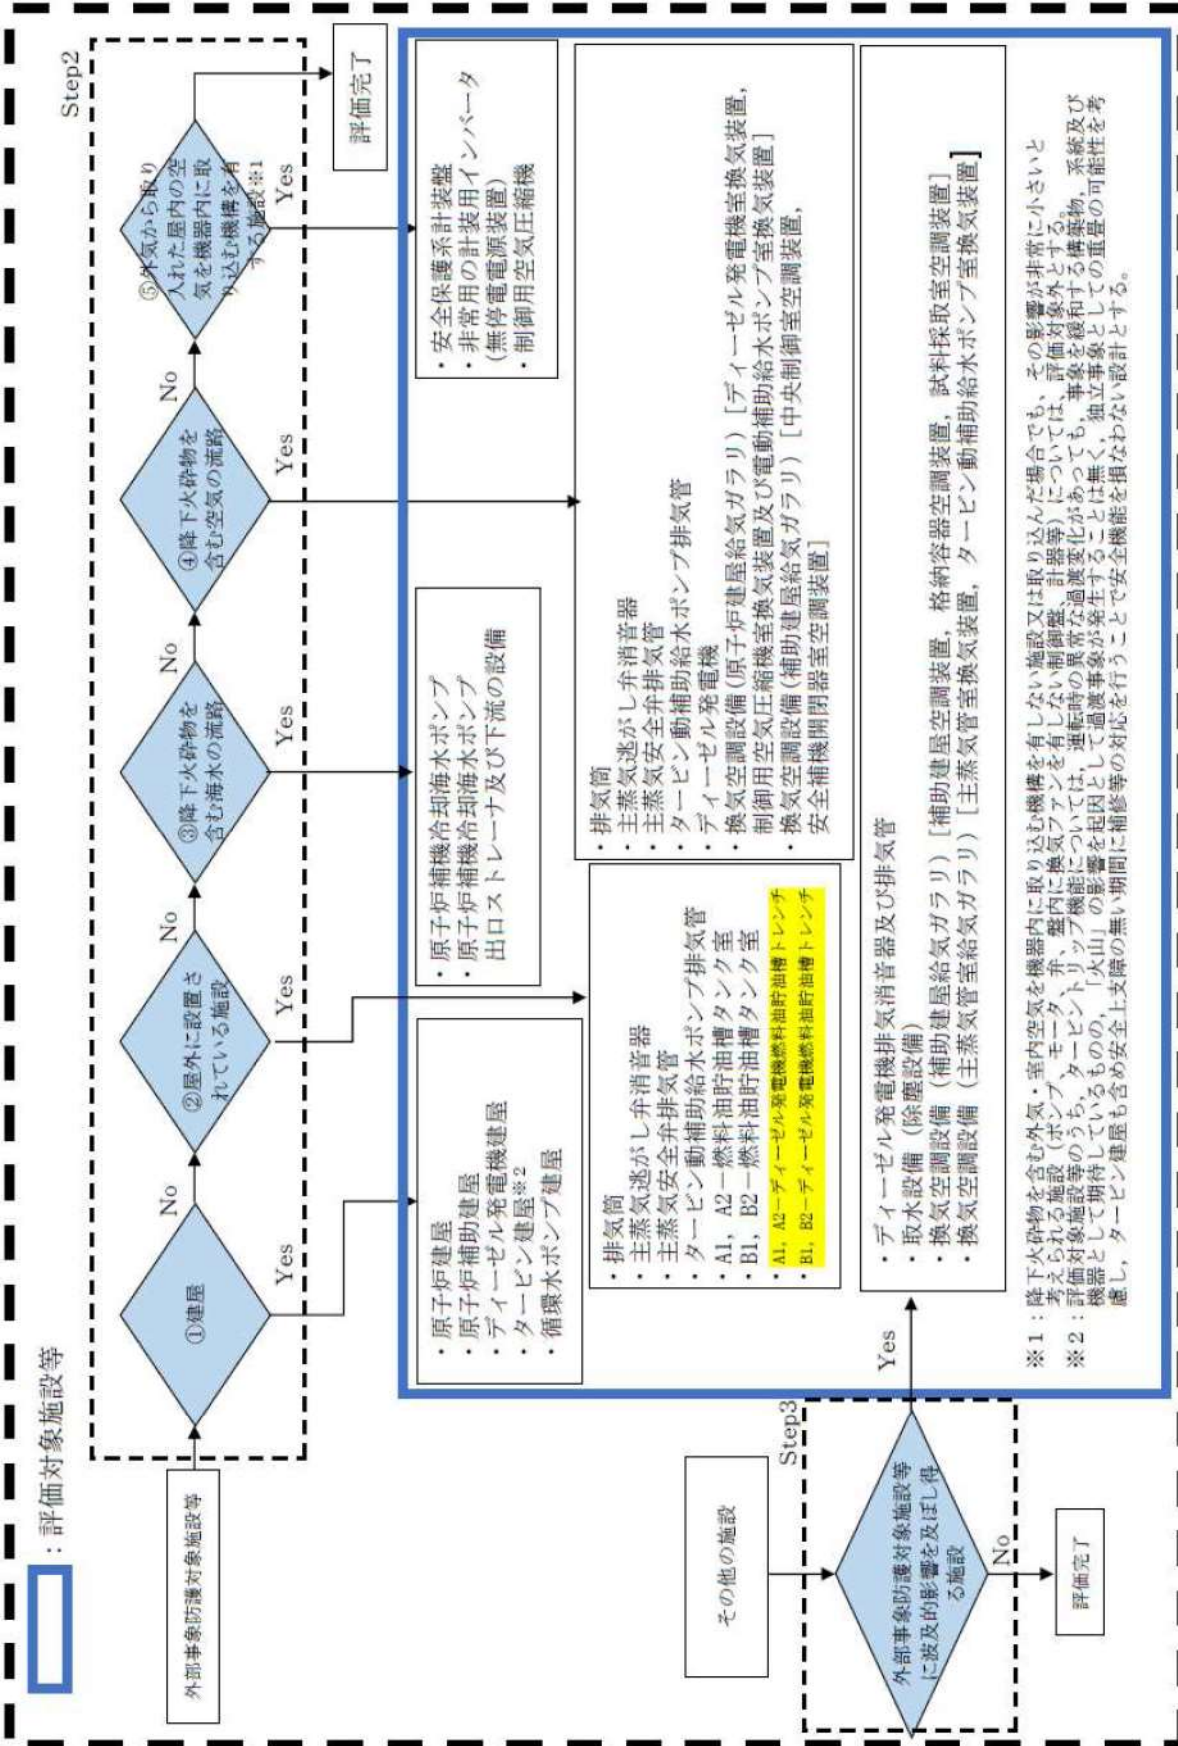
：評価対象施設等

外部事象防護対象施設等

Step2

①建屋

Yes

No

②屋外に設置されている施設

Yes

No

③降下火砕物を含む海水の流路

Yes

No

④降下火砕物を含む空気の流路

Yes

No

⑤外気から取り入れた屋内の空気を機器内に取り込む機構を有する施設※1

Yes

評価完了

・原子炉建屋
・原子炉補助建屋
・ディーゼル発電機建屋
・タービン建屋※2
・循環水ポンプ建屋

・排気筒
・主蒸気逃がし弁消音器
・主蒸気安全弁排気管
・タービン動補助給水ポンプ排気管
・A1，A2－燃料油貯油槽タンク室
・B1，B2－燃料油貯油槽タンク室
・A1，A2－ディーゼル発電機燃料油貯油槽トレンチ
・B1，B2－ディーゼル発電機燃料油貯油槽トレンチ

・原子炉補機冷却海水ポンプ
・原子炉補機冷却海水ポンプ出口ストレーナ及び下流の設備

・排気筒
・主蒸気逃がし弁消音器
・主蒸気安全弁排気管
・タービン動補助給水ポンプ排気管
・ディーゼル発電機
・換気空調設備（原子炉建屋給気ガラリ）［ディーゼル発電機室換気装置，制御用空気圧縮機室換気装置及び電動補助給水ポンプ室換気装置］
・換気空調設備（補助建屋給気ガラリ）［中央制御室空調装置，安全補機開閉器室空調装置］

・安全保護系計装盤
・非常用の計装用インバータ（無停電電源装置）
・制御用空気圧縮機

その他の施設

Step3

外部事象防護対象施設等に波及的影響を及ぼし得る施設

Yes

No

評価完了

・ディーゼル発電機排気消音器及び排気管
・取水設備（除塵設備）
・換気空調設備（補助建屋給気ガラリ）［補助建屋空調装置，格納容器空調装置，試料採取室空調装置］
・換気空調設備（主蒸気管室給気ガラリ）［主蒸気管室換気装置，タービン動補助給水ポンプ室換気装置］

※1：降下火砕物を含む外気・室内空気を機器内に取り込む機構を有しない施設又は取り込んだ場合でも，その影響が非常に小さいと考えられる施設（ポンプ，モータ，弁，盤内に換気ファンを有しない制御盤，計器等）については，評価対象外とする。
※2：評価対象施設等のうち，タービントリップ機能については，運転時の異常な過渡変化があっても，事象を緩和する構築物，系統及び機器として期待しているものの，「火山」の影響を起因として過渡事象が発生することは無く，独立事象としての重畳の可能性を考慮し，タービン建屋も含め安全上支障の無い期間に補修等の対応を行うことで安全機能を損なわない設計とする。